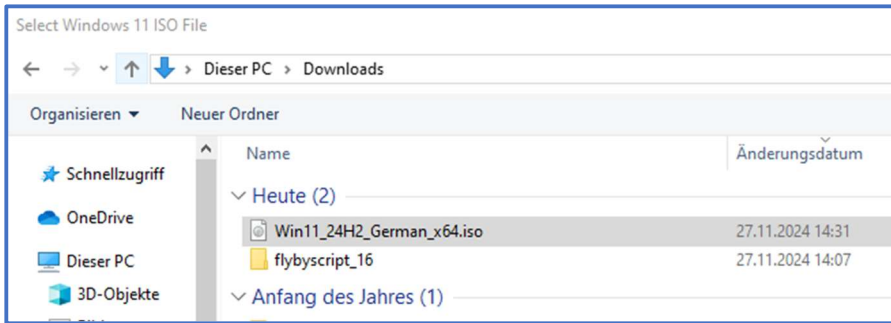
Select Windows 11 ISO File

Dieser PC > Downloads

Organisieren ▾ Neuer Ordner

Schnellzugriff
OneDrive
Dieser PC
3D-Objekte

| Name | Änderungsdatum |
|---|---|
| Heute (2) | |
| Win11_24H2_German_x64.iso | 27.11.2024 14:31 |
| flybyscript_16 | 27.11.2024 14:07 |
| Anfang des Jahres (1) | |